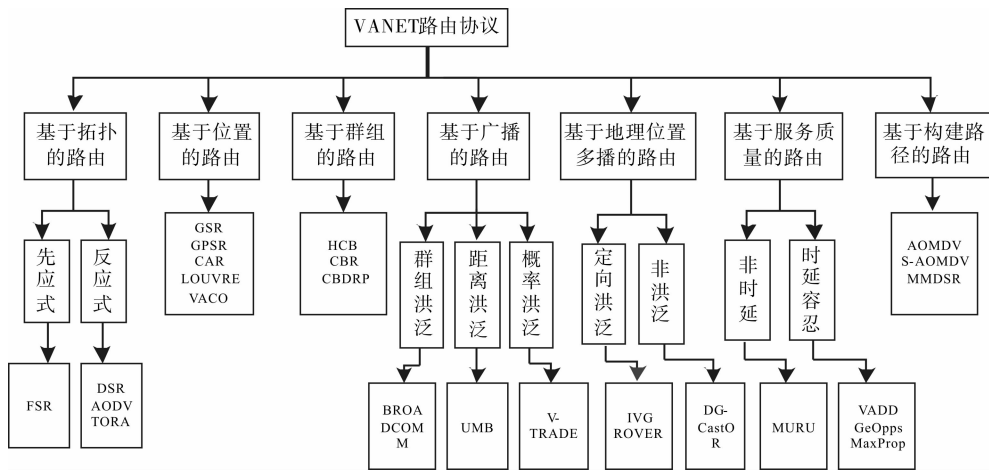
VANET路由协议

基于拓扑的路由

先应式

FSR

反应式

DSR
AODV
TORA

基于位置的路由

GSR
GPSR
CAR
LOUVRE
VACO

基于群组的路由

HCB
CBR
CBDRP

基于广播的路由

群组洪泛

BROA
DCOM
M

距离洪泛

UMB

概率洪泛

V-
TRADE

基于地理位置多播的路由

定向洪泛

IVG
ROVER

非洪泛

DG-
CastO
R

基于服务质量的路由

非时延

MURU

时延容忍

VADD
GeOpps
MaxProp

基于构建路径的路由

AOMDV
S-AOMDV
MMDSR